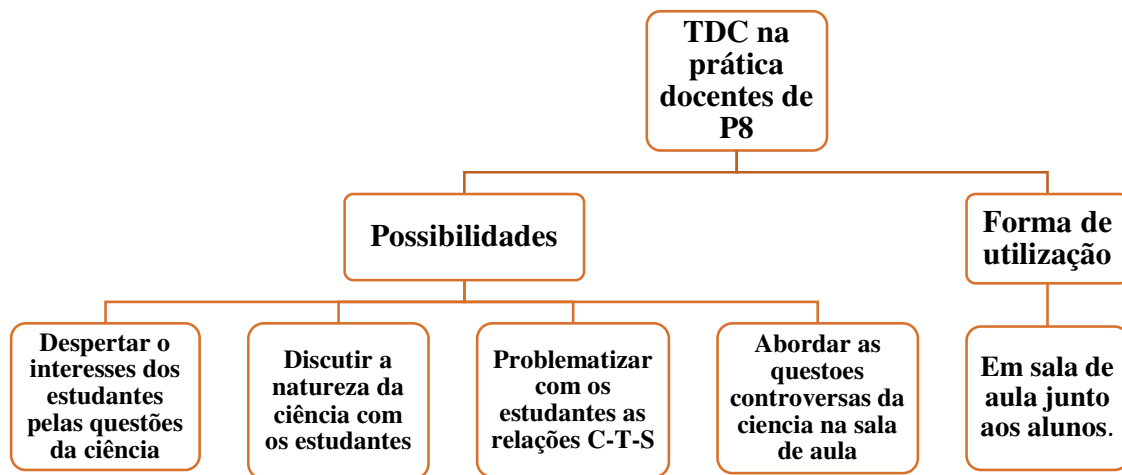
TDC na prática docentes de P8

Possibilidades

Forma de utilização

Despertar o interesses dos estudantes pelas questões da ciência

Discutir a natureza da ciência com os estudantes

Problematizar com os estudantes as relações C-T-S

Abordar as questoes controversas da ciencia na sala de aula

Em sala de aula junto aos alunos.